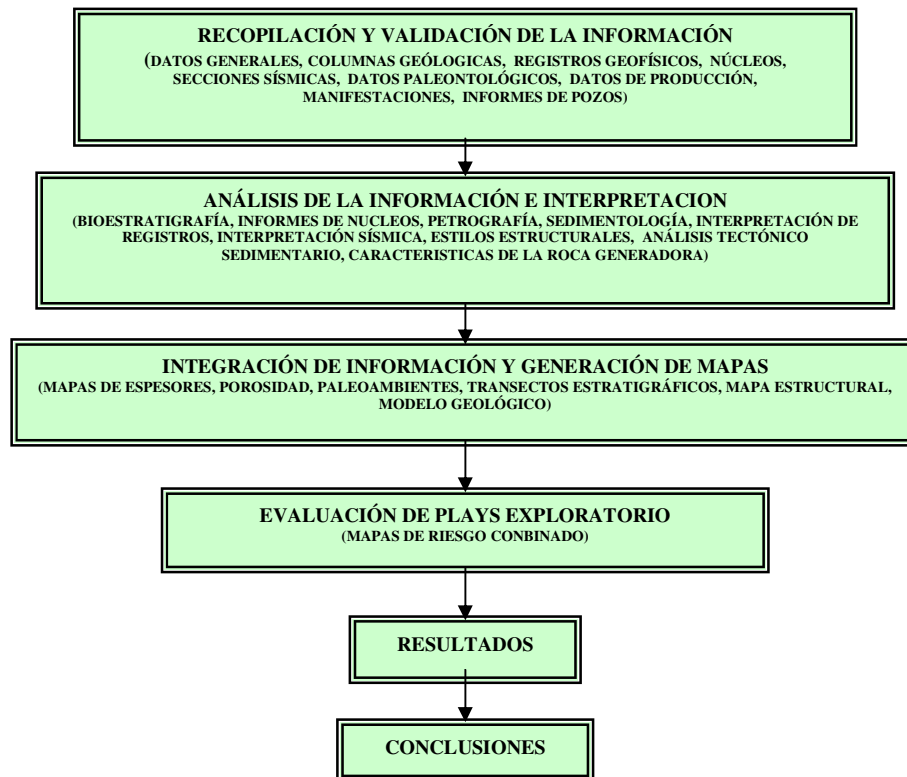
RECOPILACIÓN Y VALIDACIÓN DE LA INFORMACIÓN
(DATOS GENERALES, COLUMNAS GEÓLOGICAS, REGISTROS GEOFÍSICOS, NÚCLEOS, SECCIONES SÍSMICAS, DATOS PALEONTOLÓGICOS, DATOS DE PRODUCCIÓN, MANIFESTACIONES, INFORMES DE POZOS)

ANÁLISIS DE LA INFORMACIÓN E INTERPRETACION
(BIOESTRATIGRAFÍA, INFORMES DE NUCLEOS, PETROGRAFÍA, SEDIMENTOLOGÍA, INTERPRETACIÓN DE REGISTROS, INTERPRETACIÓN SÍSMICA, ESTILOS ESTRUCTURALES, ANÁLISIS TECTÓNICO SEDIMENTARIO, CARACTERISTICAS DE LA ROCA GENERADORA)

INTEGRACIÓN DE INFORMACIÓN Y GENERACIÓN DE MAPAS
(MAPAS DE ESPESORES, POROSIDAD, PALEOAMBIENTES, TRANSECTOS ESTRATIGRÁFICOS, MAPA ESTRUCTURAL, MODELO GEOLÓGICO)

EVALUACIÓN DE PLAYS EXPLORATORIO
(MAPAS DE RIESGO CONBINADO)

RESULTADOS

CONCLUSIONES